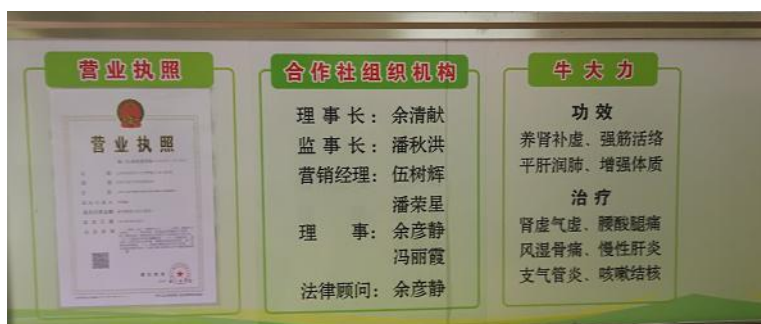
营业执照

营业执照

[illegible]

合作社组织机构

理事长：余清献
监事长：潘秋洪
营销经理：伍树辉
理　事：潘荣星
余彦静
冯丽霞
法律顾问：余彦静

牛大力

功效
养肾补虚、强筋活络
平肝润肺、增强体质

治疗
肾虚气虚、腰酸腿痛
风湿骨痛、慢性肝炎
支气管炎、咳嗽结核